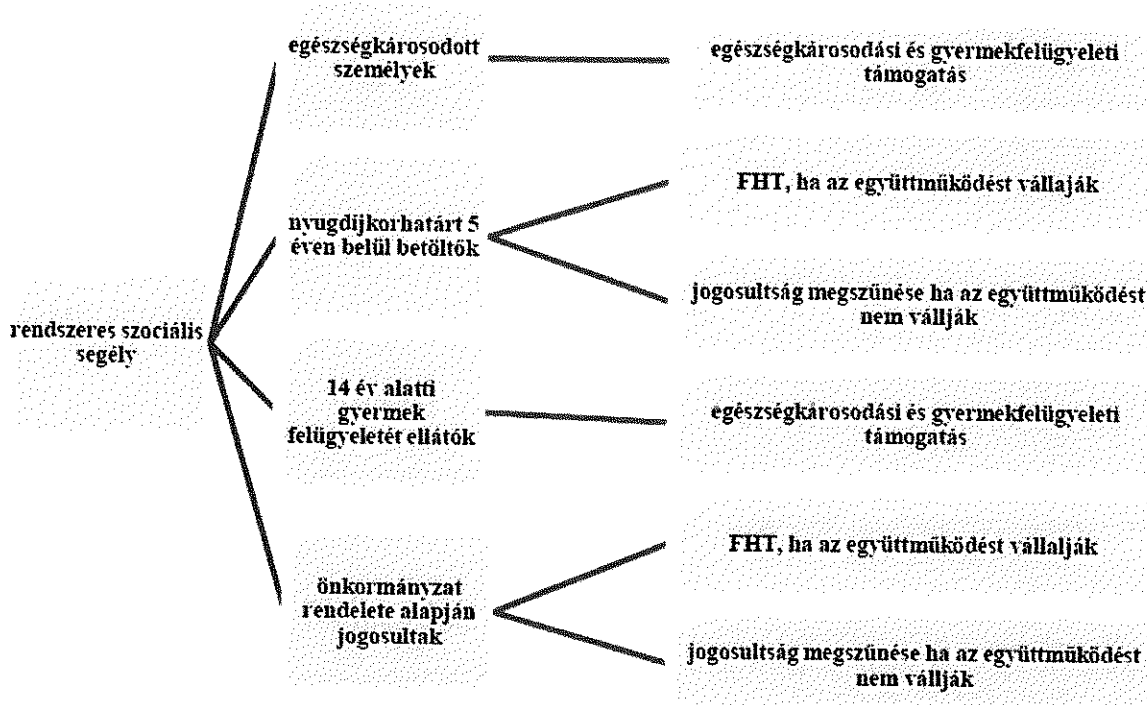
rendszeres szociális segély

egészségkárosodott személyek

egészségkárosodási és gyermekfelügyeleti támogatás

nyugdíjkorhatárt 5 éven belül betöltők

FHT, ha az együttműködést vállaják

jogosultság megszűnése ha az együttműködést nem válljják

14 év alatti gyermek felügyeletét ellátók

egészségkárosodási és gyermekfelügyeleti támogatás

önkormányzat rendelete alapján jogosultak

FHT, ha az együttműködést vállalják

jogosultság megszűnése ha az együttműködést nem vállják